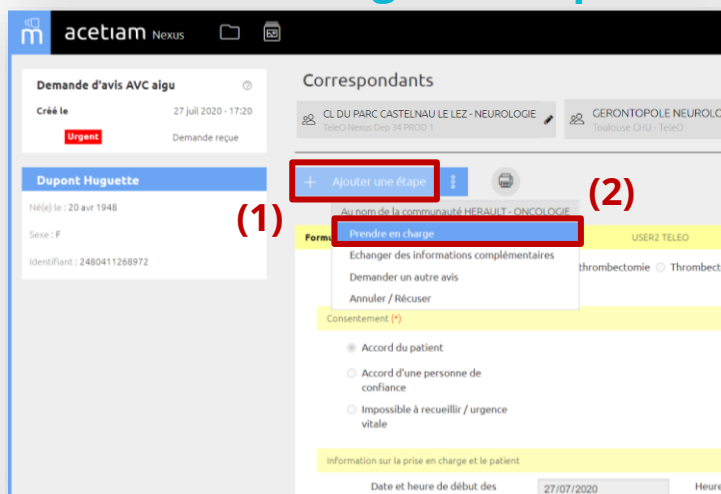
acetiam Nexus

Demande d'avis AVC aigu
Créé le 27 juil 2020 - 17:20
Urgent Demande reçue

Dupont Huguette
Né(e) le : 20 avr 1948
Sexe : F
Identifiant : 2480411268972

Correspondants
CL DU PARC CASTELNAU LE LEZ - NEUROLOGIE
TeleO Nexus Dep 34 PROD 1
GERONTOPOLE NEUROLO
Toulouse CHU - TeleO

+ Ajouter une étape

(1)
(2)

Au nom de la communauté HERAULT - ONCOLOGIE
Prendre en charge
Echanger des informations complémentaires
Demander un autre avis
Annuler / Récuser

Formu
USER2 TELEO
thrombectomie Thrombect

Consentement (*)
Accord du patient
Accord d'une personne de confiance
Impossible à recueillir / urgence vitale

Information sur la prise en charge et le patient
Date et heure de début des
27/07/2020
Heure